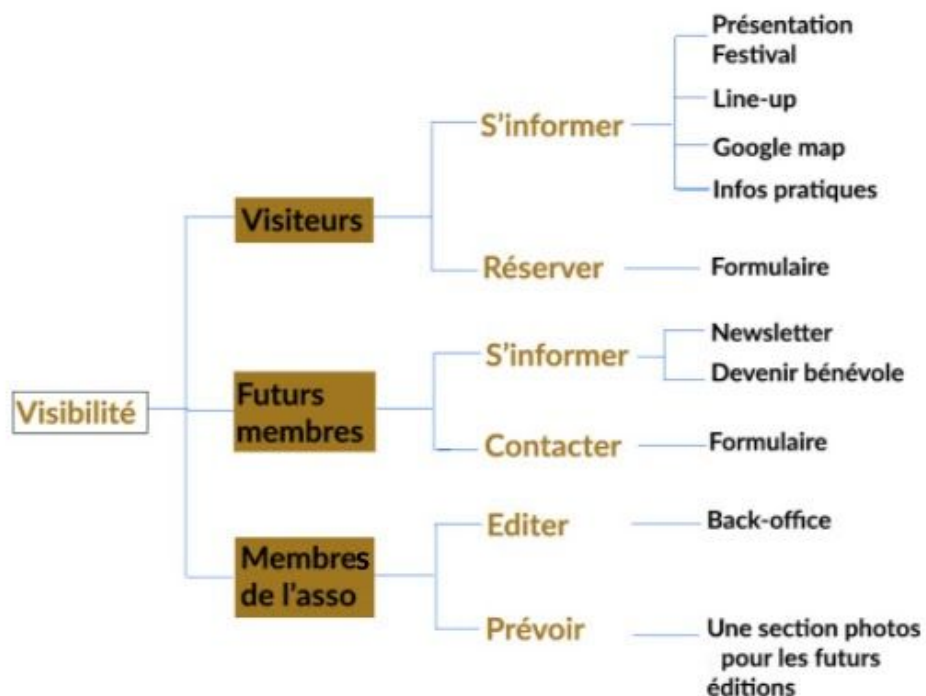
Visibilité

Visiteurs

S'informer

Présentation Festival

Line-up

Google map

Infos pratiques

Réserver

Formulaire

Futurs membres

S'informer

Newsletter

Devenir bénévole

Contacter

Formulaire

Membres de l'asso

Editer

Back-office

Prévoir

Une section photos pour les futurs éditions